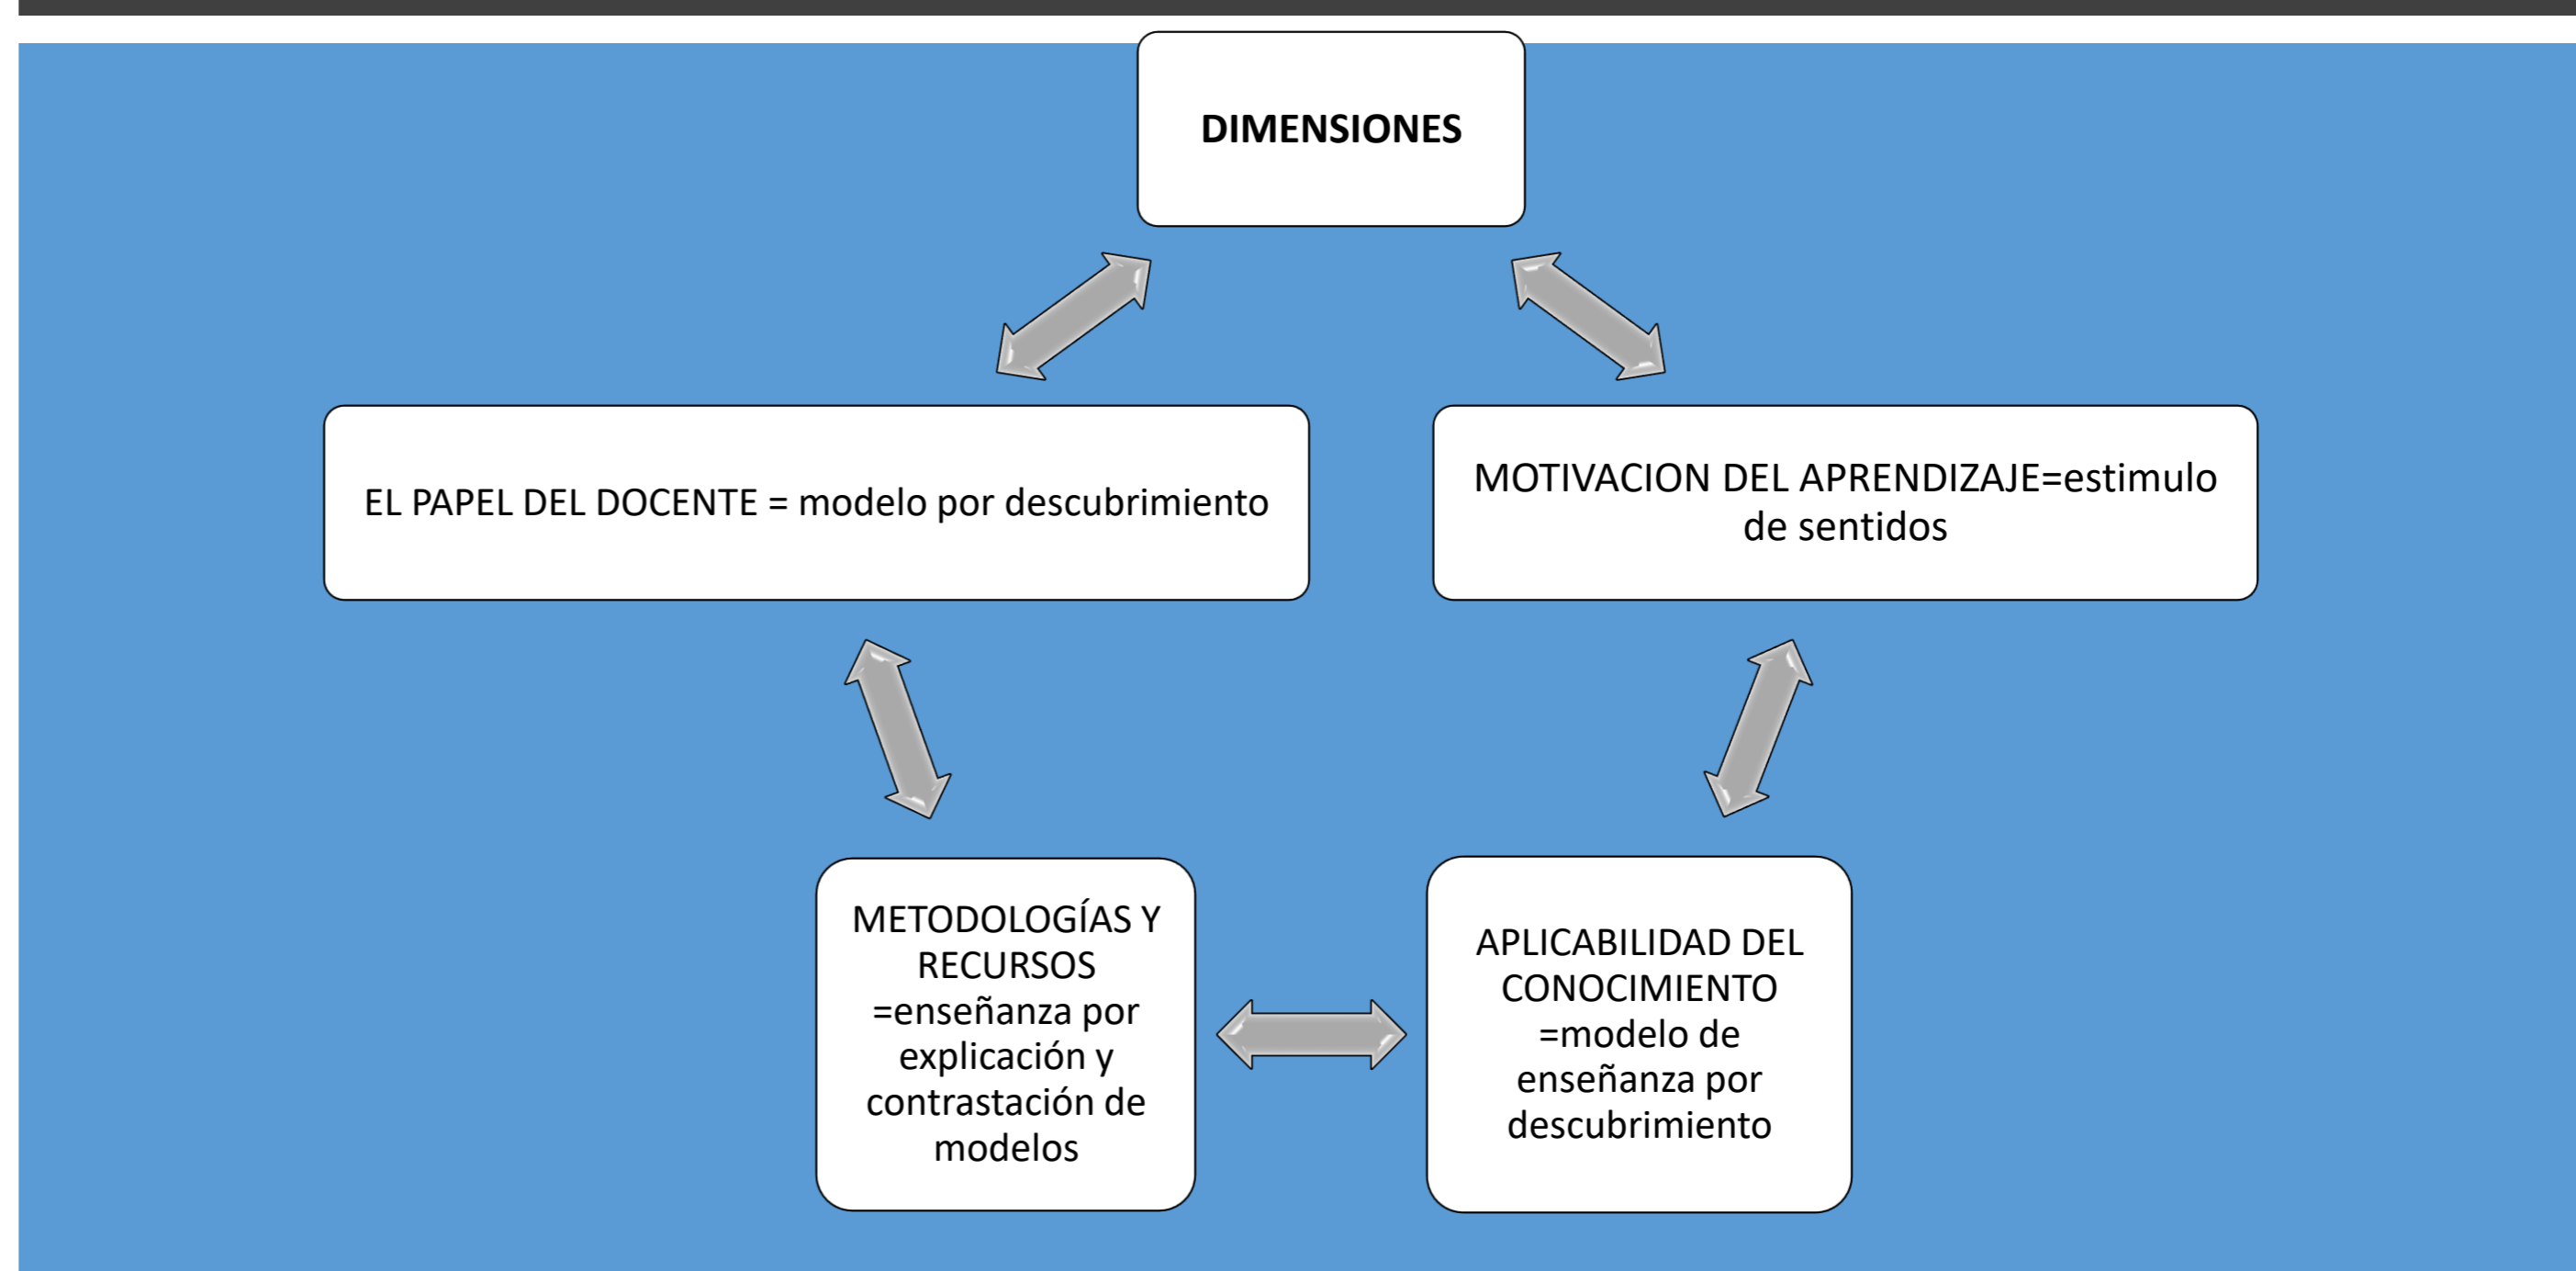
DIMENSIONES

EL PAPEL DEL DOCENTE = modelo por descubrimiento

MOTIVACION DEL APRENDIZAJE=estimulo de sentidos

METODOLOGÍAS Y RECURSOS =enseñanza por explicación y contrastación de modelos

APLICABILIDAD DEL CONOCIMIENTO =modelo de enseñanza por descubrimiento